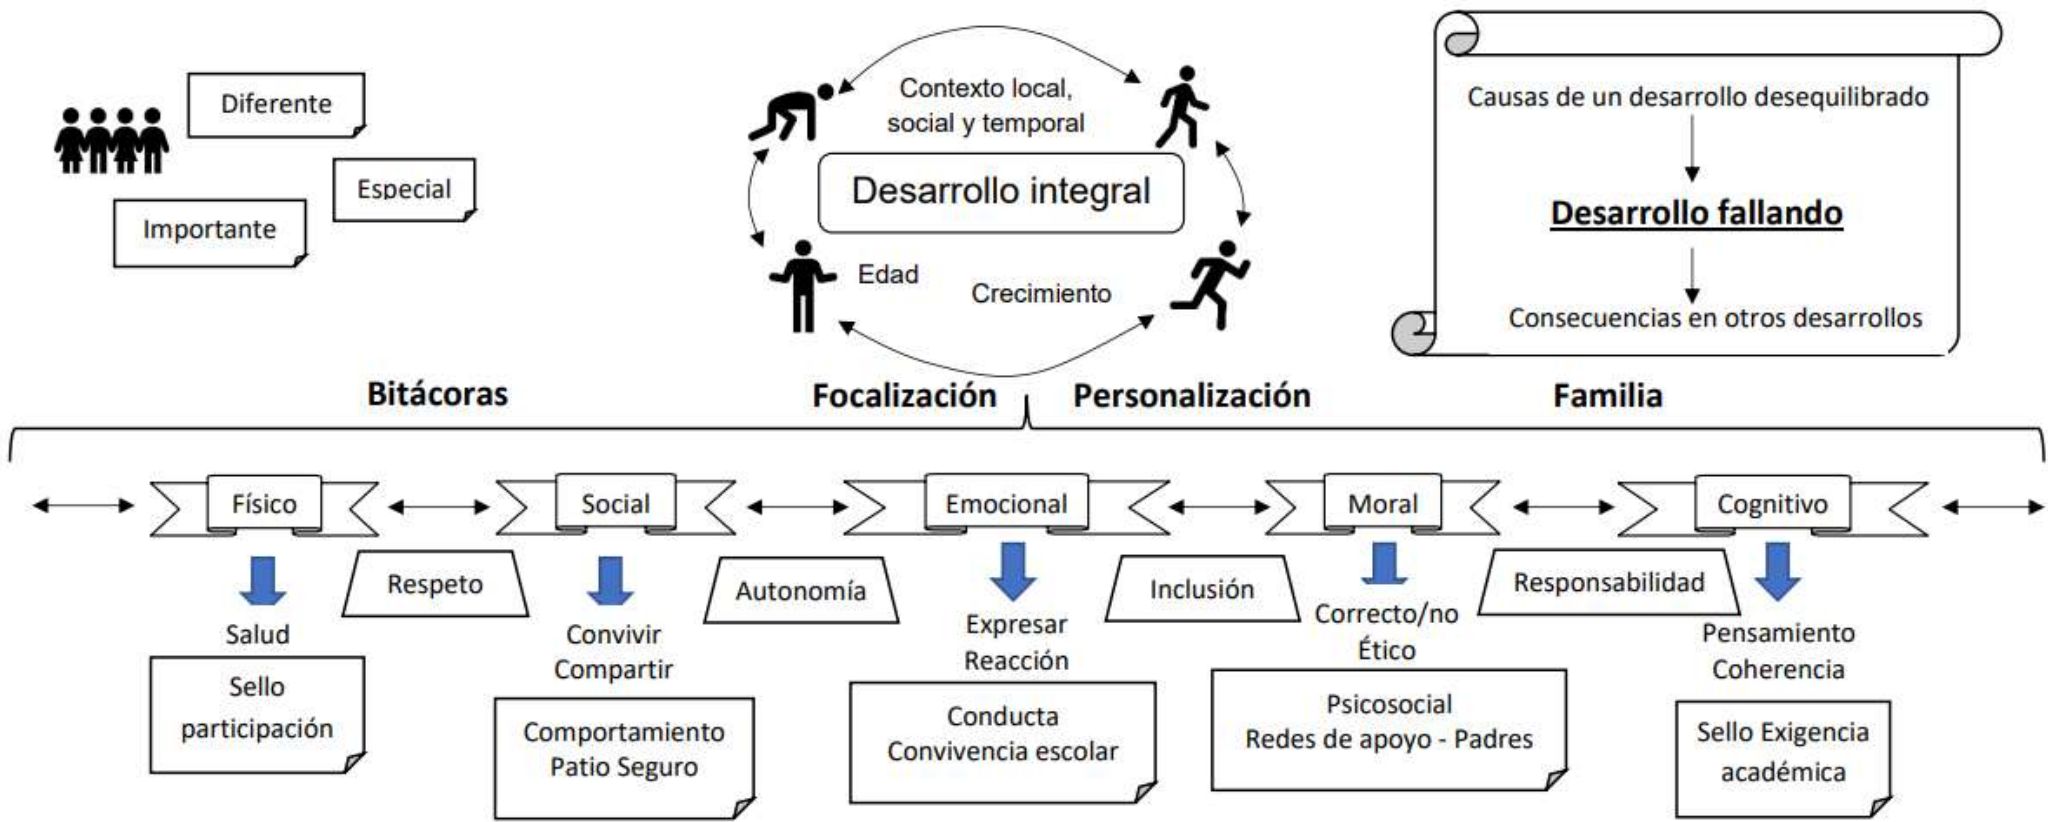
Diferente

Especial

Importante

Contexto local, social y temporal

Desarrollo integral

Edad

Crecimiento

Causas de un desarrollo desequilibrado

Desarrollo fallando

Consecuencias en otros desarrollos

Bitácoras

Focalización

Personalización

Familia

Físico

Social

Emocional

Moral

Cognitivo

Respeto

Autonomía

Inclusión

Responsabilidad

Salud

Sello participación

Convivir
Compartir

Comportamiento
Patio Seguro

Expresar
Reacción

Conducta
Convivencia escolar

Correcto/no
Ético

Psicosocial
Redes de apoyo - Padres

Pensamiento
Coherencia

Sello Exigencia académica